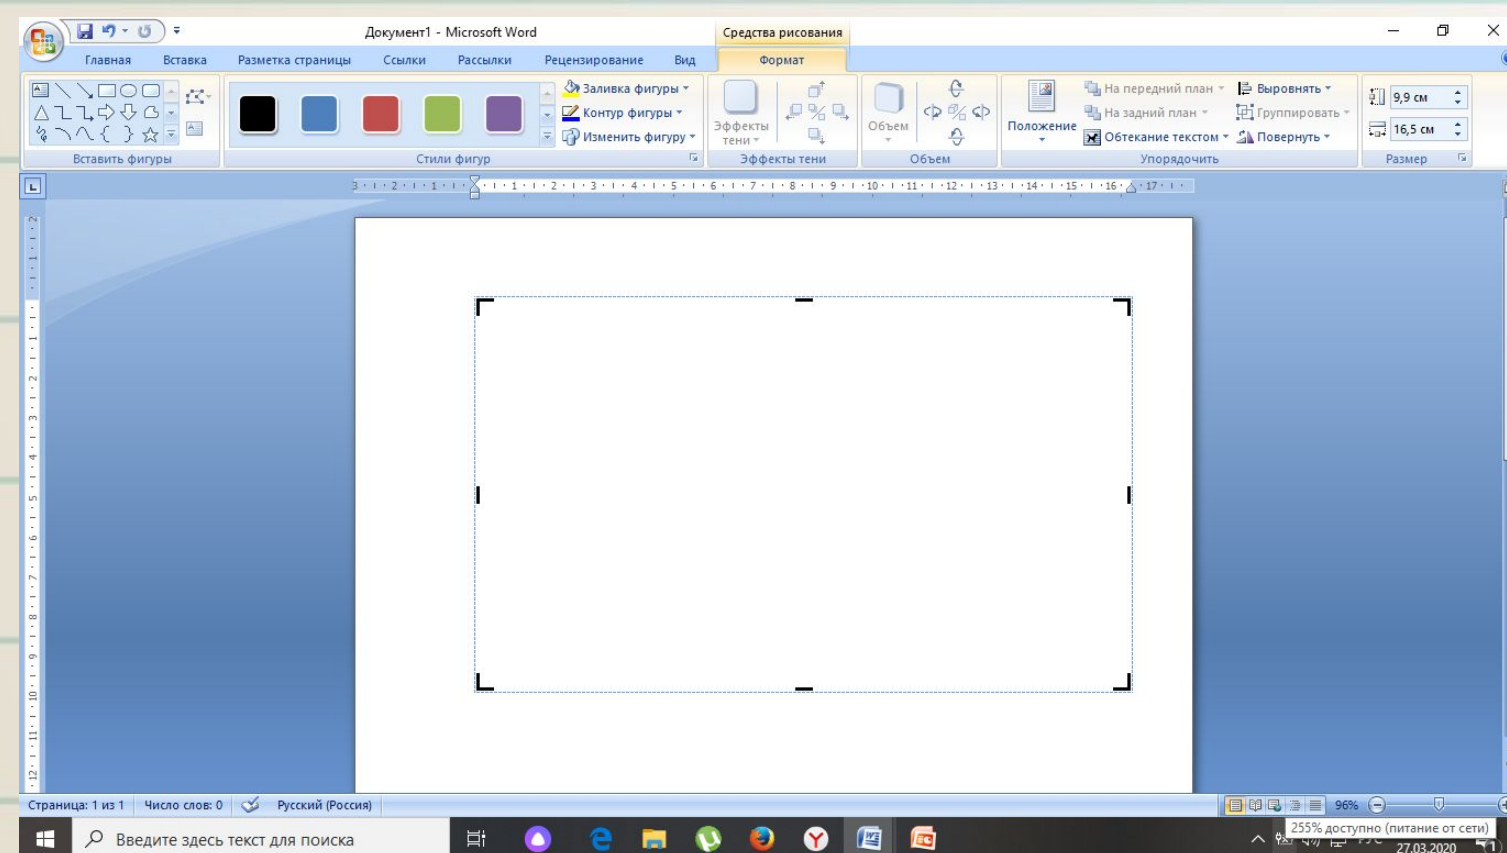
Документ1 - Microsoft Word

Средства рисования

Главная Вставка Разметка страницы Ссылки Рассылки Рецензирование Вид Формат

Заливка фигуры
Контур фигуры
Изменить фигуру

Вставить фигуры

Стили фигур

Эффекты тени

Эффекты тени

Объем

Объем

Положение

На передний план
На задний план
Обтекание текстом

Выровнять
Группировать
Повернуть

Упорядочить

9,9 см
16,5 см

Размер

Страница: 1 из 1 Число слов: 0 Русский (Россия)

96%

Введите здесь текст для поиска

255% доступно (питание от сети)

27.03.2020